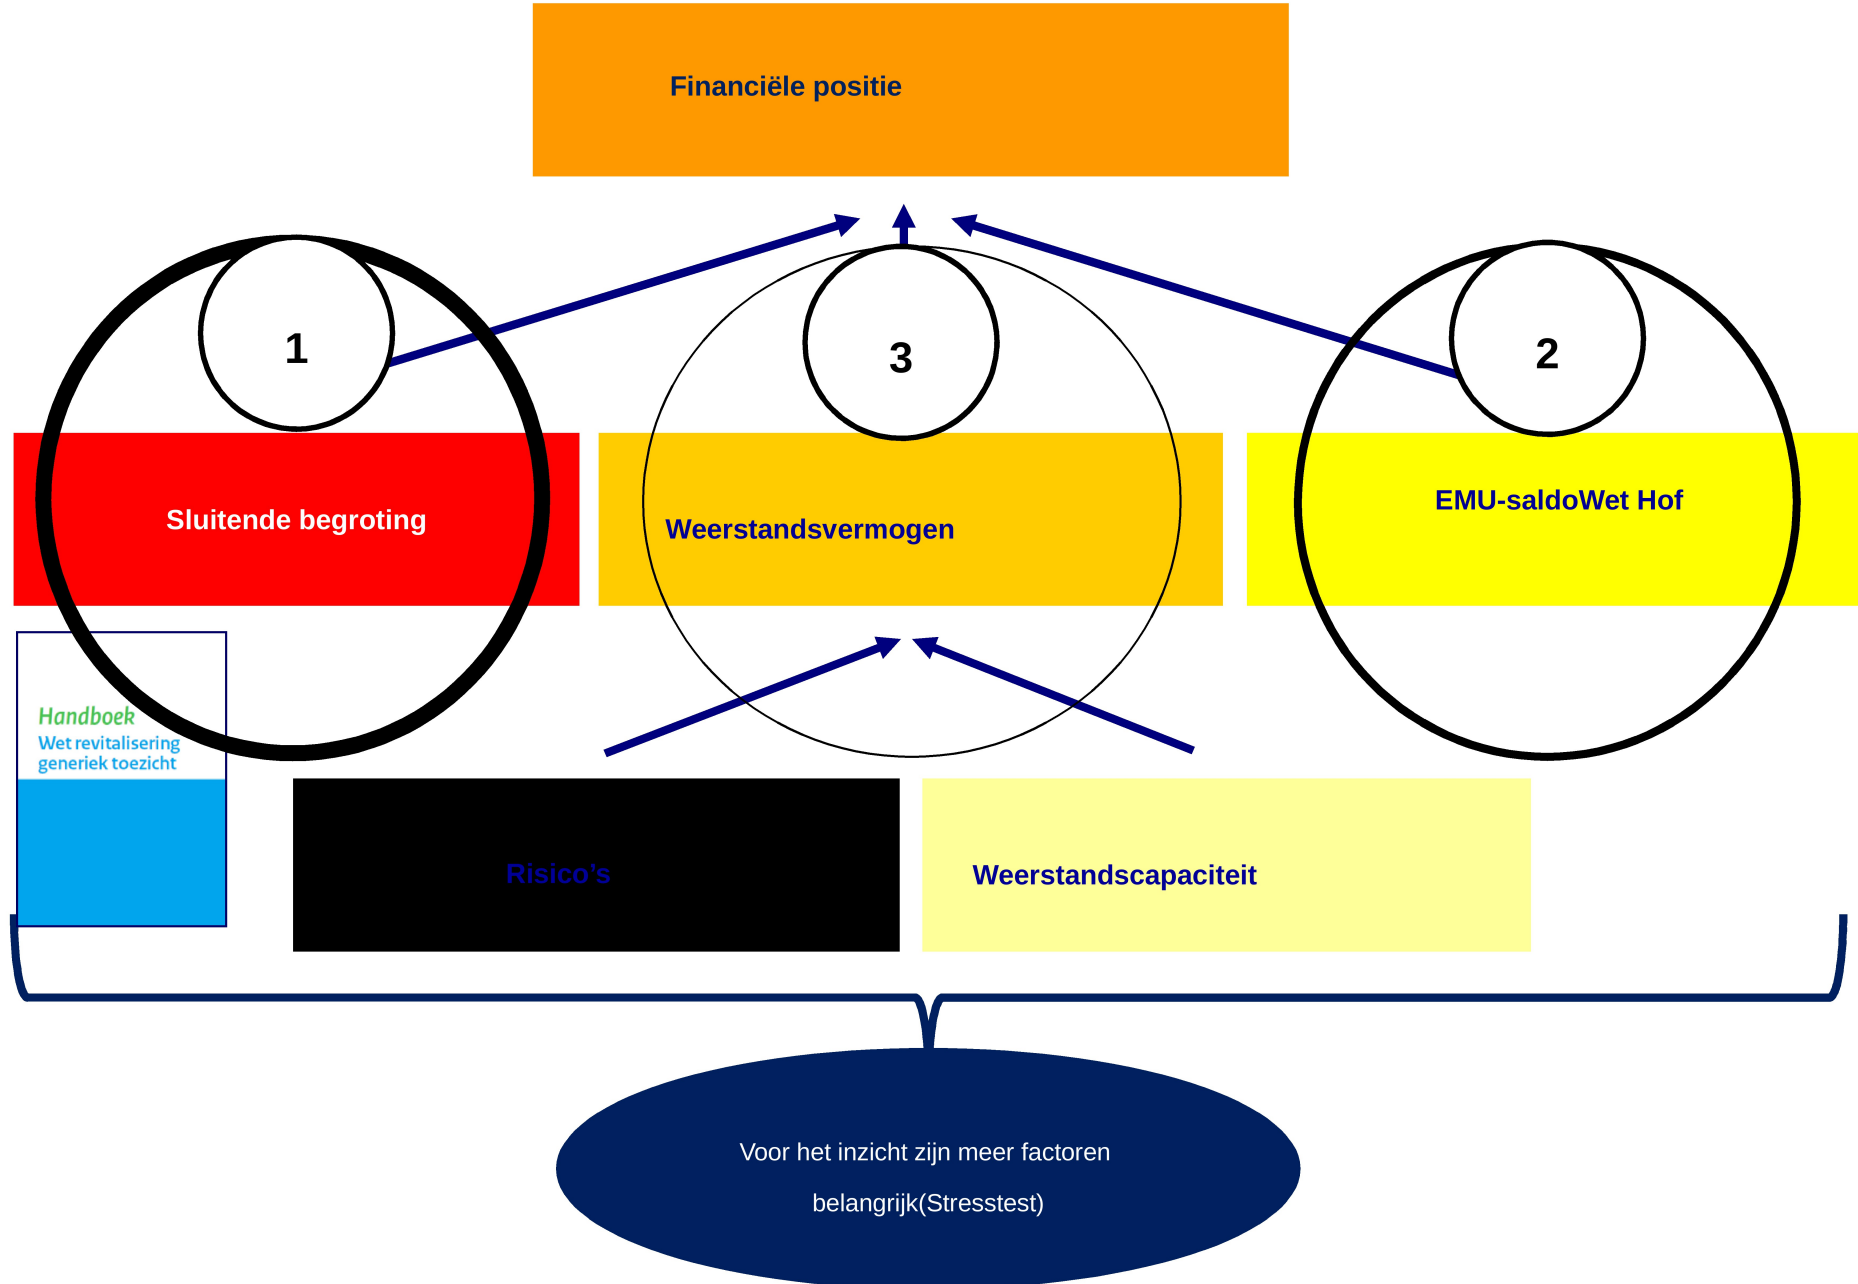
Financiële positie

1

3

2

Sluitende begroting

Weerstandsvermogen

EMU-saldoWet Hof

Handboek
Wet revitalisering generiek toezicht

Risico's

Weerstandscapaciteit

Voor het inzicht zijn meer factoren belangrijk(Stresstest)